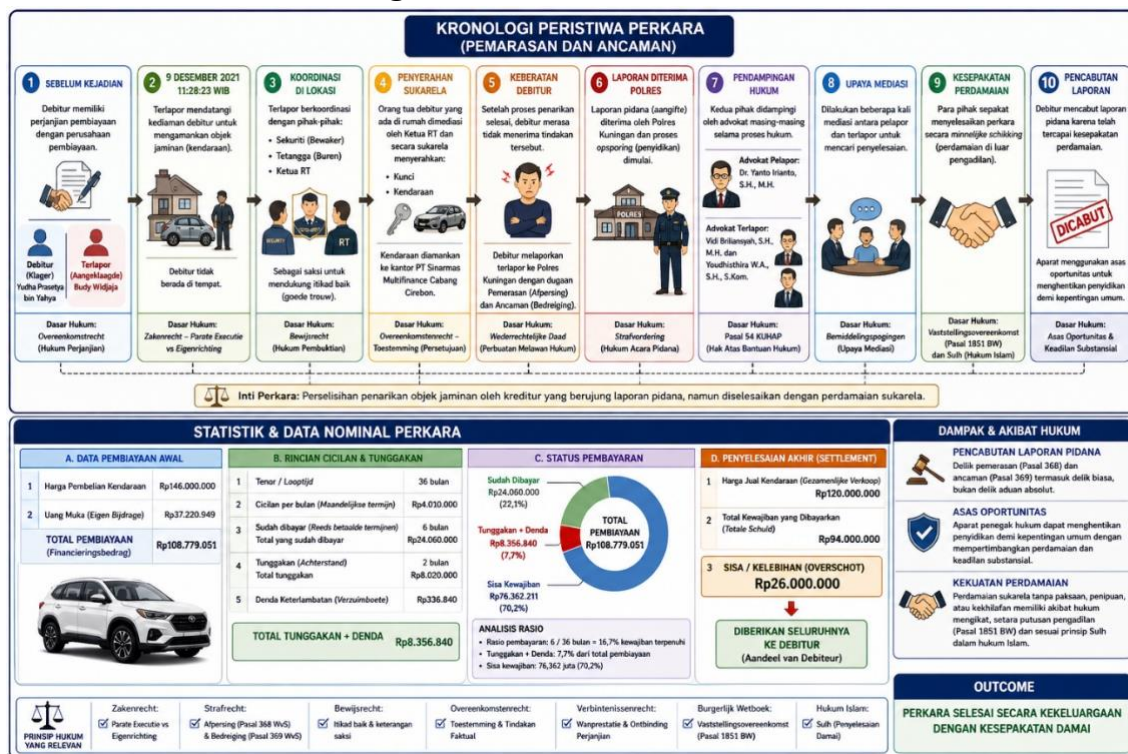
KRONOLOGI PERISTIWA PERKARA
(PEMARASAN DAN ANCAMAN)

1 SEBELUM KEJADIAN
Debitur memiliki perjanjian pembiayaan dengan perusahaan pembiayaan.
Debitur (Klager) Yudha Prasetya bin Yahya
Terlapor (Aangeklaagde) Budy Widjaja
Dasar Hukum: Overeenkomstrecht (Hukum Perjanjian)

2 9 DESEMBER 2021 11:28:23 WIB
Terlapor mendatangi kediaman debitur untuk mengamankan objek jaminan (kendaraan).
Debitur tidak berada di tempat.
Dasar Hukum: Zakenrecht – Parate Executie vs Eigenrichting

3 KOORDINASI DI LOKASI
Terlapor berkoordinasi dengan pihak-pihak:
• Sekuriti (Bewaker)
• Tetangga (Buren)
• Ketua RT
RT
Sebagai saksi untuk mendukung itikad baik (goede trouw).
Dasar Hukum: Bewijsrecht (Hukum Pembuktian)

4 PENYERAHAN SUKARELA
Orang tua debitur yang ada di rumah dimediasi oleh Ketua RT dan secara sukarela menyerahkan:
• Kunci
• Kendaraan
Kendaraan diamankan ke kantor PT Sinarmas Multifinance Cabang Cirebon.
Dasar Hukum: Overeenkomstenrecht – Toestemming (Persetujuan)

5 KEBERATAN DEBITUR
Setelah proses penarikan selesai, debitur merasa tidak menerima tindakan tersebut.
Debitur melaporkan terlapor ke Polres Kuningan dengan dugaan Pemerasan (Afpersing) dan Ancaman (Bedreiging).
Dasar Hukum: Wederrechtelijke Daad (Perbuatan Melawan Hukum)

6 LAPORAN DITERIMA POLRES
Laporan pidana (aangifte) diterima oleh Polres Kuningan dan proses opsporing (penyidikan) dimulai.
POLRES
Dasar Hukum: Strafvordering (Hukum Acara Pidana)

7 PENDAMPINGAN HUKUM
Kedua pihak didampingi oleh advokat masing-masing selama proses hukum.
Advokat Pelapor: Dr. Yanto Irianto, S.H., M.H.
Advokat Terlapor: Vidi Briliansyah, S.H., M.H. dan Youdhisthira W.A., S.H., S.Kom.
Dasar Hukum: Pasal 54 KUHAP (Hak Atas Bantuan Hukum)

8 UPAYA MEDIASI
Dilakukan beberapa kali mediasi antara pelapor dan terlapor untuk mencari penyelesaian.
Dasar Hukum: Bemiddelingspogingen (Upaya Mediasi)

9 KESEPAKATAN PERDAMAIAN
Para pihak sepakat menyelesaikan perkara secara minnelijke schikking (perdamaian di luar pengadilan).
Dasar Hukum: Vaststellingsovereenkomst (Pasal 1851 BW) dan Sulh (Hukum Islam)

10 PENCABUTAN LAPORAN
Debitur mencabut laporan pidana karena telah tercapai kesepakatan perdamaian.
DICABUT
Aparat menggunakan asas oportunitas untuk menghentikan penyidikan demi kepentingan umum.
Dasar Hukum: Asas Oportunitas & Keadilan Substansial

Inti Perkara: Perselisihan penarikan objek jaminan oleh kreditur yang berujung laporan pidana, namun diselesaikan dengan perdamaian sukarela.

STATISTIK & DATA NOMINAL PERKARA

A. DATA PEMBIAYAAN AWAL
| 1 | Harga Pembelian Kendaraan | Rp146.000.000 |
|---|---|---|
| 2 | Uang Muka (Eigen Bijdrage) | Rp37.220.949 |
| | TOTAL PEMBIAYAAN (Financieringsbedrag) | Rp108.779.051 |

B. RINCIAN CICILAN & TUNGGAKAN
| 1 | Tenor / Looptijd | 36 bulan |
|---|---|---|
| 2 | Cicilan per bulan (Maandelijkse termijn) | Rp4.010.000 |
| 3 | Sudah dibayar (Reeds betaalde termijnen) Total yang sudah dibayar | 6 bulan Rp24.060.000 |
| 4 | Tunggakan (Achterstand) Total tunggakan | 2 bulan Rp8.020.000 |
| 5 | Denda Keterlambatan (Verzuimboete) | Rp336.840 |

TOTAL TUNGGAKAN + DENDA Rp8.356.840

C. STATUS PEMBAYARAN
Sudah Dibayar Rp24.060.000 (22,1%)
Tunggakan + Denda Rp8.356.840 (7,7%)
Sisa Kewajiban Rp76.362.211 (70,2%)
TOTAL PEMBIAYAAN Rp108.779.051
ANALISIS RASIO
• Rasio pembayaran: 6 / 36 bulan = 16,7% kewajiban terpenuhi
• Tunggakan + Denda: 7,7% dari total pembiayaan
• Sisa kewajiban: 76,362 juta (70,2%)

D. PENYELESAIAN AKHIR (SETTLEMENT)
1 Harga Jual Kendaraan (Gezamenlijke Verkoop) Rp120.000.000
2 Total Kewajiban yang Dibayarkan (Totale Schuld) Rp94.000.000
3 SISA / KELEBIHAN (OVERSCHOT) Rp26.000.000
DIBERIKAN SELURUHNYA KE DEBITUR (Aandeel van Debiteur)

DAMPAK & AKIBAT HUKUM
PENCABUTAN LAPORAN PIDANA
Delik pemerasan (Pasal 368) dan ancaman (Pasal 369) termasuk delik biasa, bukan delik aduan absolut.
ASAS OPORTUNITAS
Aparat penegak hukum dapat menghentikan penyidikan demi kepentingan umum dengan mempertimbangkan perdamaian dan keadilan substansial.
KEKUATAN PERDAMAIAN
Perdamaian sukarela tanpa paksaan, penipuan, atau kekhilafan memiliki akibat hukum mengikat, setara putusan pengadilan (Pasal 1851 BW) dan sesuai prinsip Sulh dalam hukum Islam.

OUTCOME
PERKARA SELESAI SECARA KEKELUARGAAN DENGAN KESEPAKATAN DAMAI

PRINSIP HUKUM YANG RELEVAN
Zakenrecht: ☑ Parate Executie vs Eigenrichting
Strafrecht: ☑ Afpersing (Pasal 368 WvS) & Bedreiging (Pasal 369 WvS)
Bewijsrecht: ☑ Itikad baik & keterangan saksi
Overeenkomstenrecht: ☑ Toestemming & Tindakan Faktual
Verbintenissenrecht: ☑ Wanprestatie & Ontbinding Perjanjian
Burgerlijk Wetboek: ☑ Vaststellingsovereenkomst (Pasal 1851 BW)
Hukum Islam: ☑ Sulh (Penyelesaian Damai)